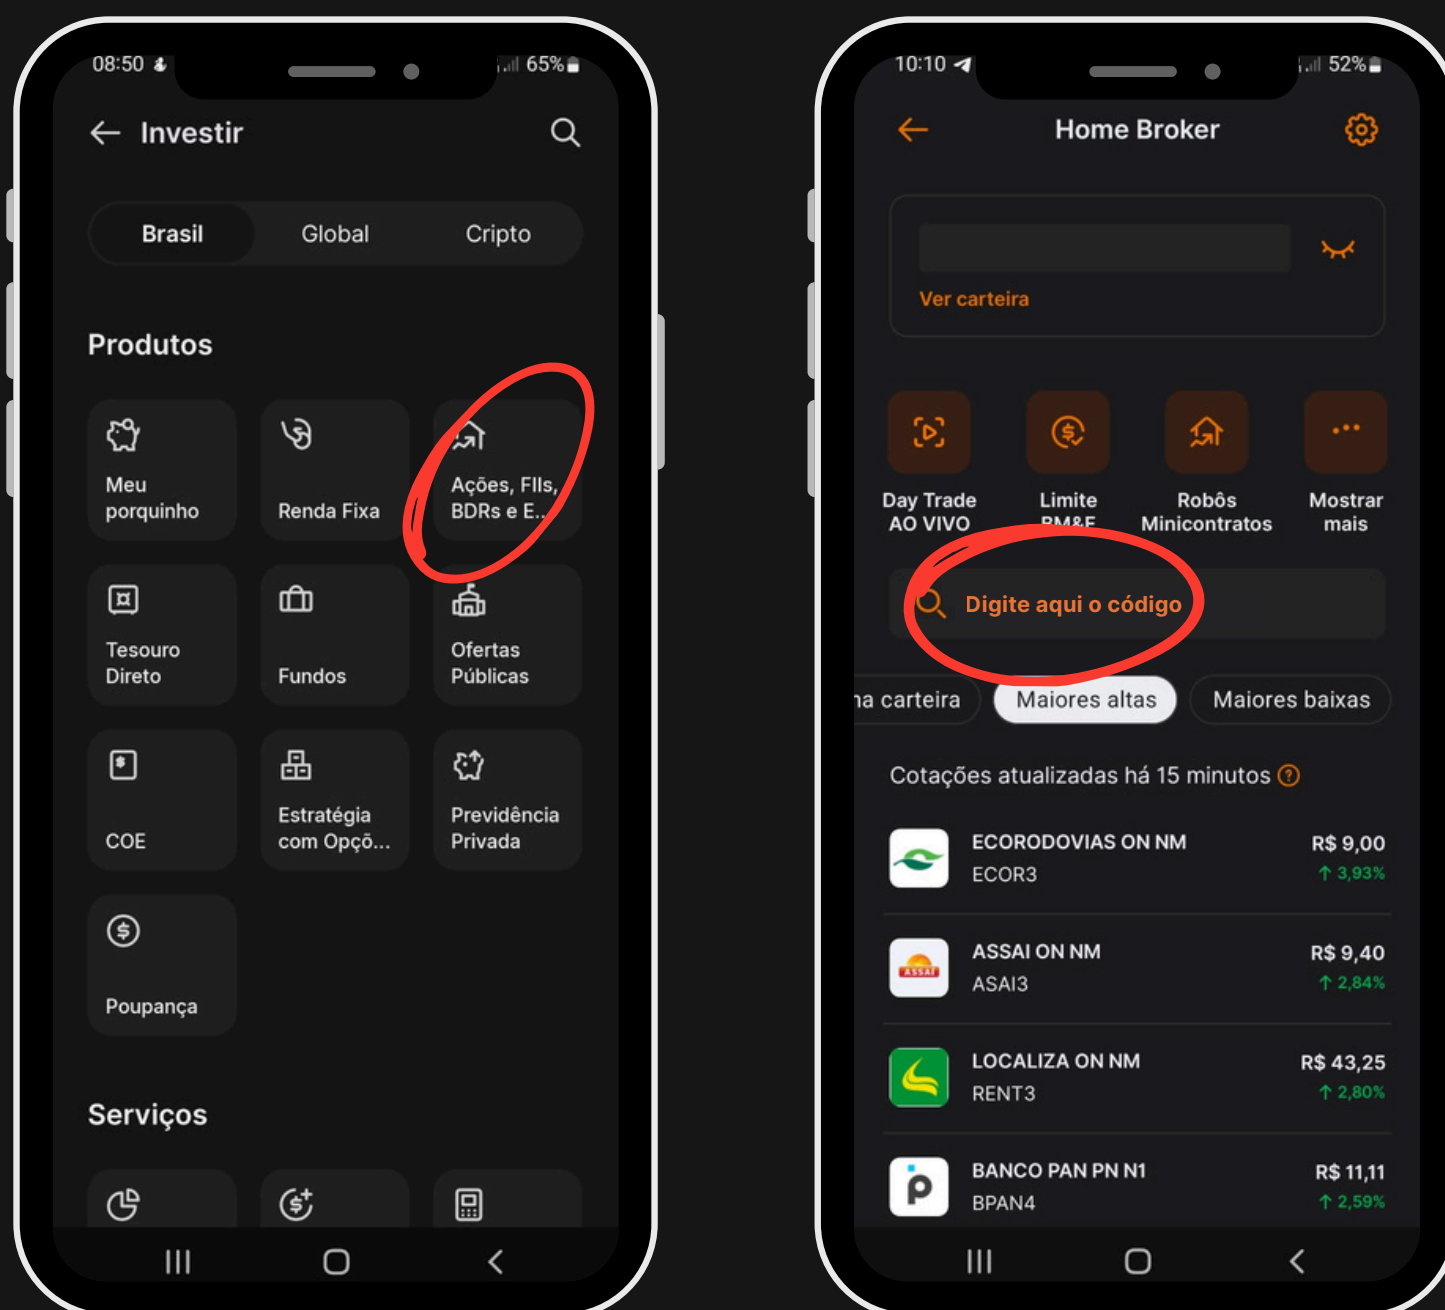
08:50 65%

Investir

Brasil
Global
Cripto

Produtos

Meu porquinho
Renda Fixa
Ações, FIIs, BDRs e E...
Tesouro Direto
Fundos
Ofertas Públicas
COE
Estratégia com Opçõ...
Previdência Privada
Poupança

Serviços

10:10 52%

Home Broker

Ver carteira

Day Trade AO VIVO
Limite BM&F
Robôs Minicontratos
Mostrar mais

Digite aqui o código

na carteira
Maiores altas
Maiores baixas

Cotações atualizadas há 15 minutos

ECORODOVIAS ON NM
ECOR3
R$ 9,00
3,93%

ASSAI ON NM
ASAI3
R$ 9,40
2,84%

LOCALIZA ON NM
RENT3
R$ 43,25
2,80%

BANCO PAN PN N1
BPAN4
R$ 11,11
2,59%